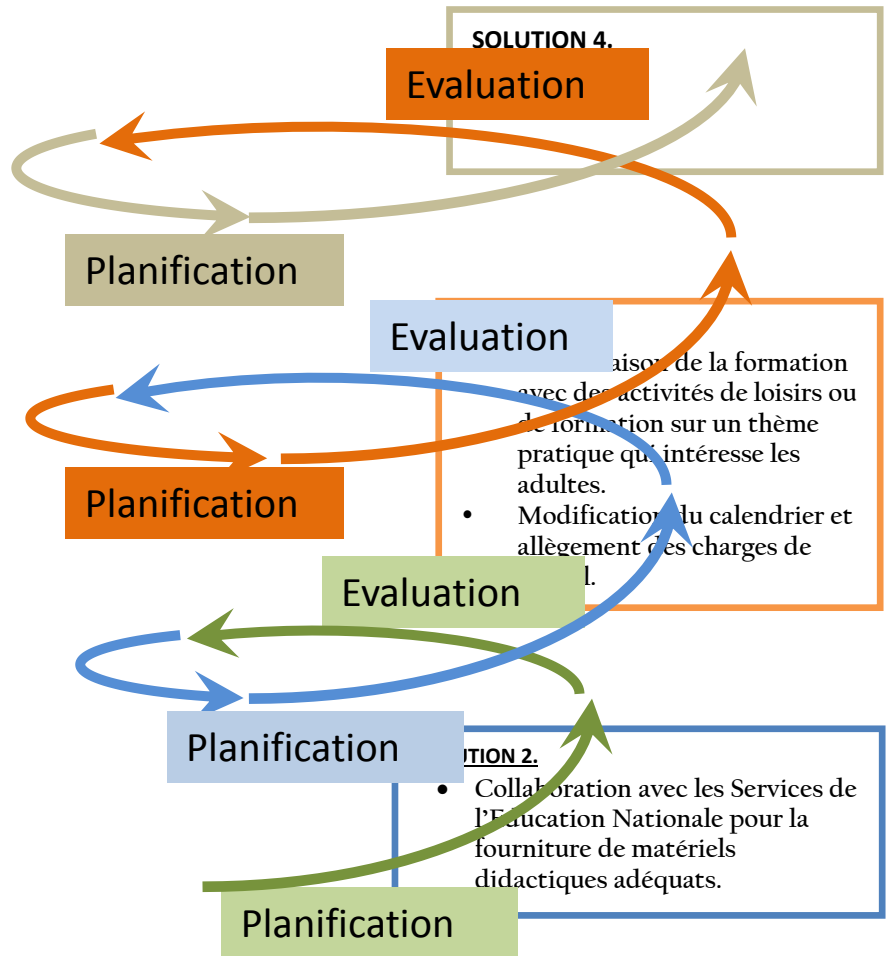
SOLUTION 4.

Evaluation

Planification

Evaluation

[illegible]aison de la formation avec des activités de loisirs ou de formation sur un thème pratique qui intéresse les adultes.

• Modification du calendrier et allègement des charges de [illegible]l.

Planification

Evaluation

Planification

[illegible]UTION 2.

• Collaboration avec les Services de l'Education Nationale pour la fourniture de matériels didactiques adéquats.

Planification